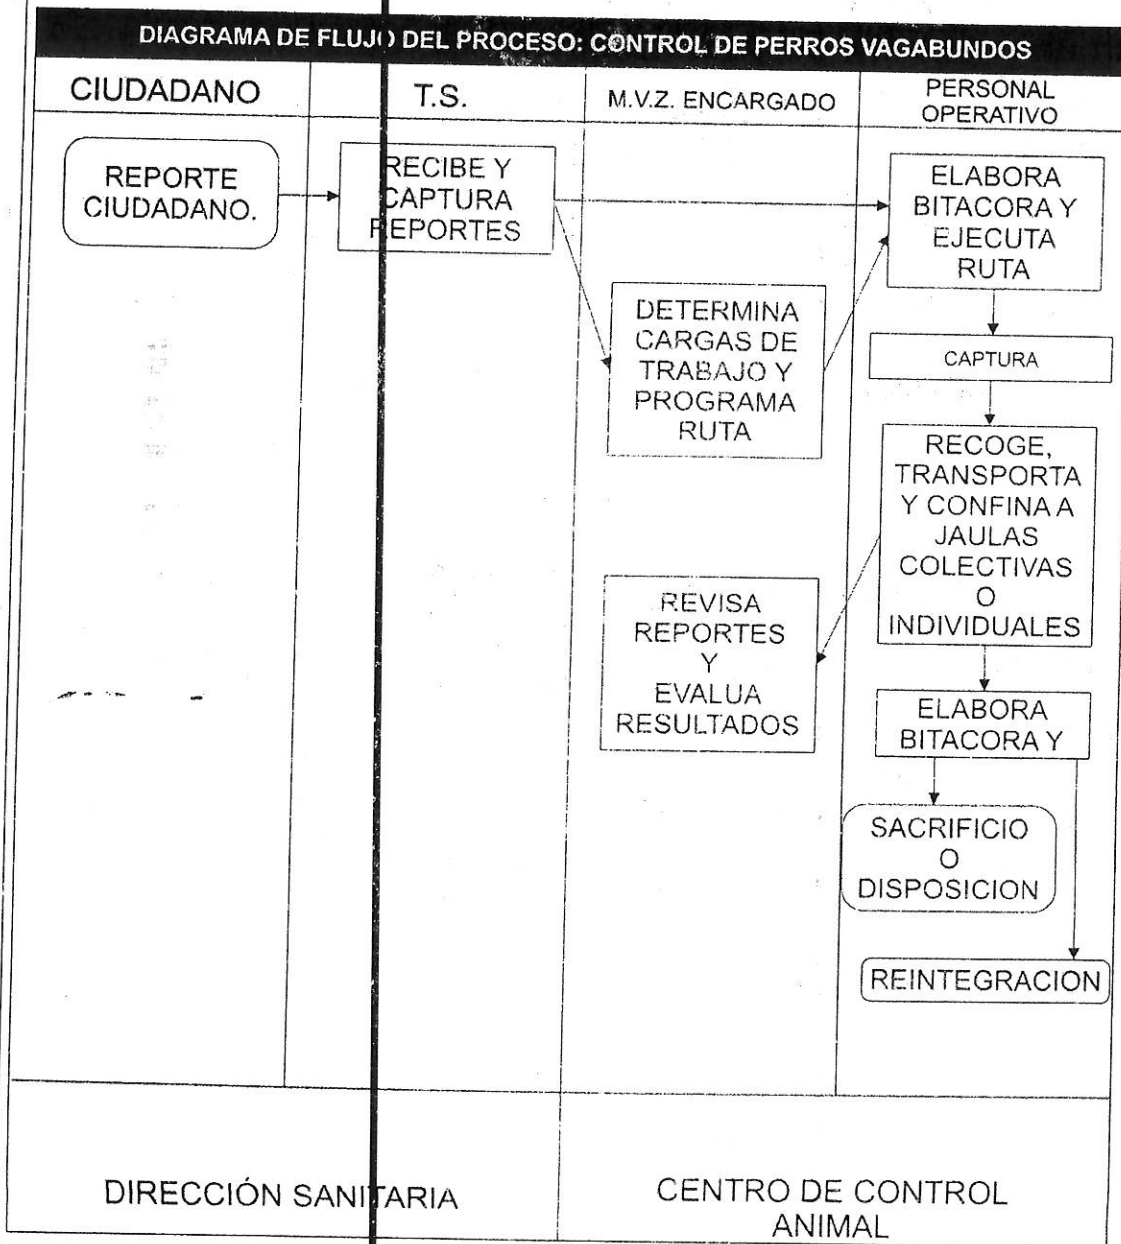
DIAGRAMA DE FLUJO DEL PROCESO: CONTROL DE PERROS VAGABUNDOS

CIUDADANO

T.S.

M.V.Z. ENCARGADO

PERSONAL OPERATIVO

REPORTE CIUDADANO.

RECIBE Y CAPTURA REPORTES

ELABORA BITACORA Y EJECUTA RUTA

DETERMINA CARGAS DE TRABAJO Y PROGRAMA RUTA

CAPTURA

RECOGE, TRANSPORTA Y CONFINA A JAULAS COLECTIVAS O INDIVIDUALES

REVISA REPORTES Y EVALUA RESULTADOS

ELABORA BITACORA Y

SACRIFICIO O DISPOSICION

REINTEGRACION

DIRECCIÓN SANITARIA

CENTRO DE CONTROL ANIMAL